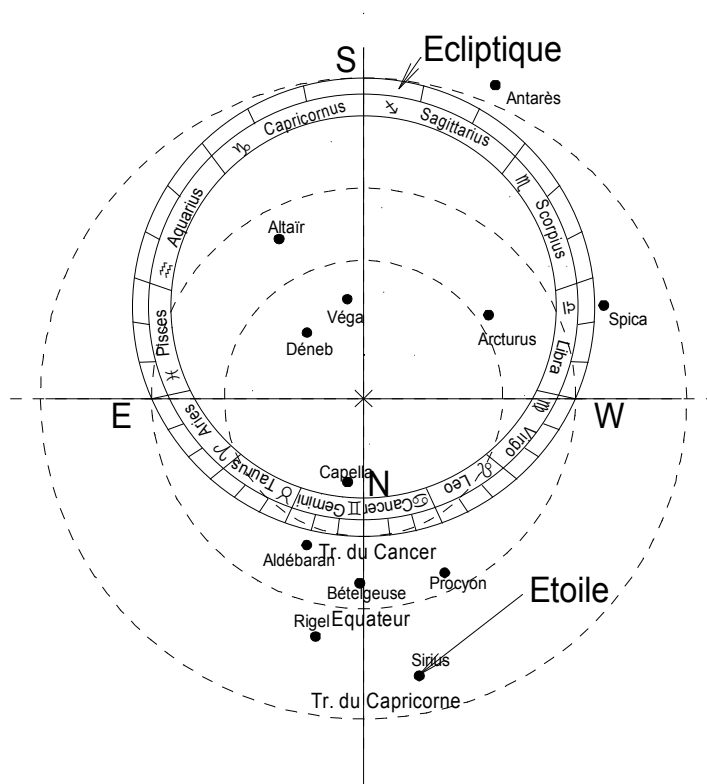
S
Ecliptique
Antarès
♐
Capricornus
Sagittarius
♑
♏
Scorpius
Aquarius
Altaïr
♒
♎
Spica
Véga
Pisses
Arcturus
Déneb
Libra
♓
♍
E
W
Aries
Virgo
♈
Taurus
♌
Capella
N
Leo
♉
Gemini
♊
Cancer
♋
Aldébaran
Tr. du Cancer
Procyon
Bételgeuse
Etoile
Rigel
Equateur
Sirius
Tr. du Capricorne